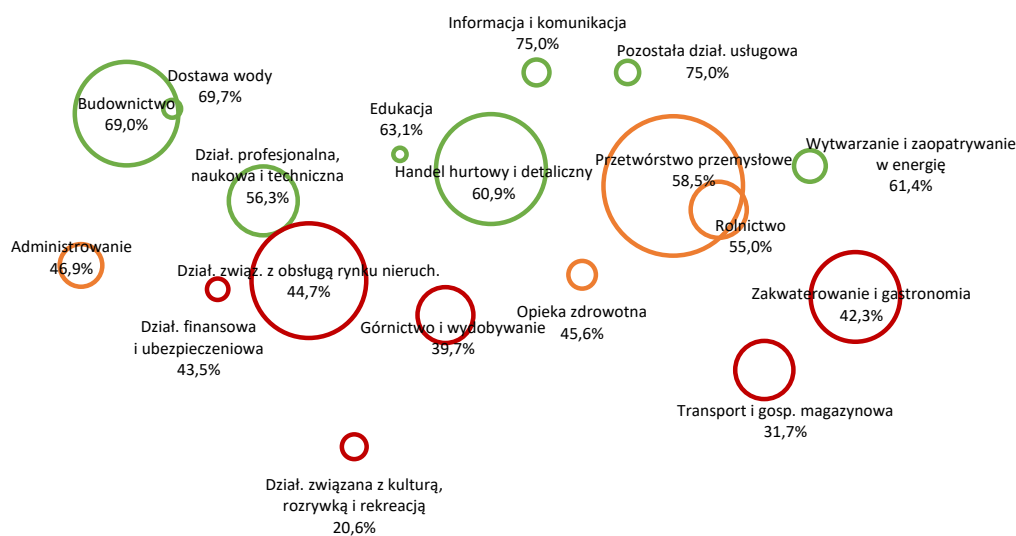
Informacja i komunikacja
75,0%

Pozostała dział. usługowa
75,0%

Dostawa wody
69,7%

Budownictwo
69,0%

Edukacja
63,1%

Dział. profesjonalna, naukowa i techniczna
56,3%

Handel hurtowy i detaliczny
60,9%

Przetwórstwo przemysłowe
58,5%

Wytwarzanie i zaopatrywanie w energię
61,4%

Rolnictwo
55,0%

Administrowanie
46,9%

Dział. związ. z obsługą rynku nieruch.
44,7%

Opieka zdrowotna
45,6%

Zakwaterowanie i gastronomia
42,3%

Dział. finansowa i ubezpieczeniowa
43,5%

Górnictwo i wydobywanie
39,7%

Transport i gosp. magazynowa
31,7%

Dział. związana z kulturą, rozrywką i rekreacją
20,6%